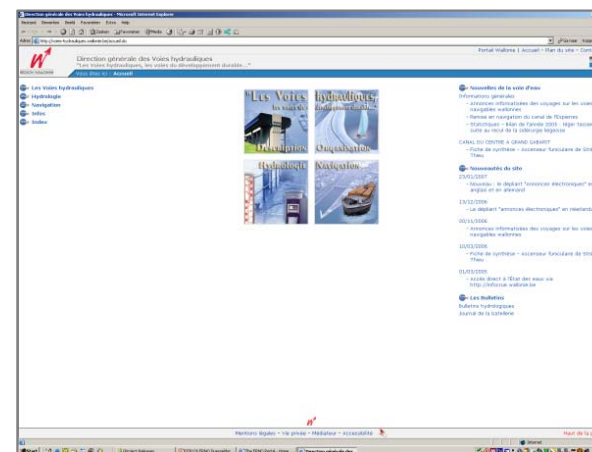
Direction générale des Voies hydrauliques - Microsoft Internet Explorer

Fichier Edition Affichage Favoris Outils ?

Précédente Rechercher Favoris Média

Adresse http://voies-hydrauliques.wallonie.be/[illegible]

Portail Wallonie | Accueil - Plan du site - Cont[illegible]

Direction générale des Voies hydrauliques
"Les Voies hydrauliques, les voies du développement durable..."

Vous êtes ici : Accueil

Les Voies hydrauliques
Hydrologie
Navigation
Infos
Index

Les Voies hydrauliques
Description
Organisation
Hydrologie
Navigation

Nouvelles de la voie d'eau
Informations générales
- Annonces informatisées des voyages sur les voies navigables wallonnes
- Remise en navigation du canal de l'Espierres
- Statistiques - Bilan de l'année 2005 - léger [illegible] suite au recul de la sidérurgie liégeoise
CANAL DU CENTRE À GRAND GABARIT
- Fiche de synthèse - Ascenseur funiculaire de Strépy-Thieu

Nouveautés du site
23/01/2007
- Nouveau : le dépliant "Annonces électroniques" en anglais et en allemand
13/12/2006
- Le dépliant "annonces électroniques" en néerlandais
30/11/2006
- Annonces informatisées des voyages sur les voies navigables wallonnes
10/03/2006
- Fiche de synthèse - Ascenseur funiculaire de Strépy-Thieu
01/03/2006
- Accès direct à l'État des eaux via http://infocrue.wallonie.be

Les Bulletins
Bulletins hydrologiques
Journal de la batellerie

Mentions légales - Vie privée - Médiateur - Accessibilité

Haut de la p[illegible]

Internet

Démarrer